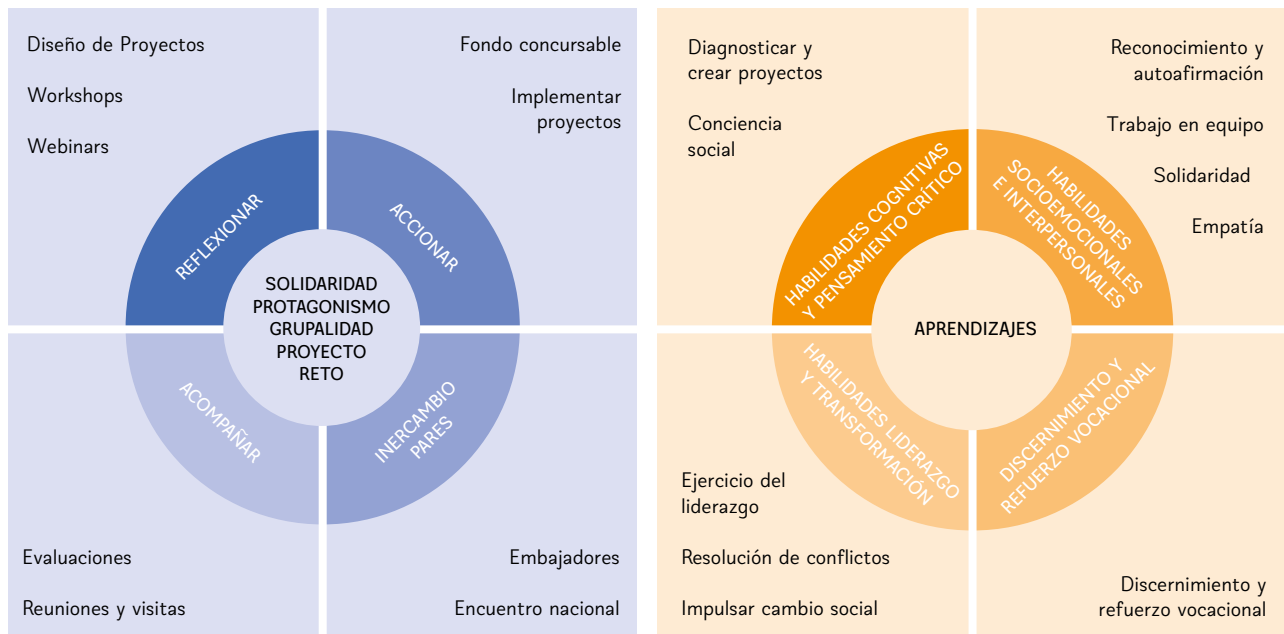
Diseño de Proyectos

Workshops

Webinars

Fondo concursable

Implementar proyectos

REFLEXIONAR

ACCIONAR

SOLIDARIDAD
PROTAGONISMO
GRUPALIDAD
PROYECTO
RETO

ACOMPAÑAR

INERCAMBIO PARES

Evaluaciones

Reuniones y visitas

Embajadores

Encuentro nacional

Diagnosticar y crear proyectos

Conciencia social

Reconocimiento y autoafirmación

Trabajo en equipo

Solidaridad

Empatía

HABILIDADES COGNITIVAS Y PENSAMIENTO CRÍTICO

HABILIDADES SOCIOEMOCIONALES E INTERPERSONALES

APRENDIZAJES

HABILIDADES LIDERAZGO Y TRANSFORMACIÓN

DISCERNIMIENTO Y REFUERZO VOCACIONAL

Ejercicio del liderazgo

Resolución de conflictos

Impulsar cambio social

Discernimiento y refuerzo vocacional